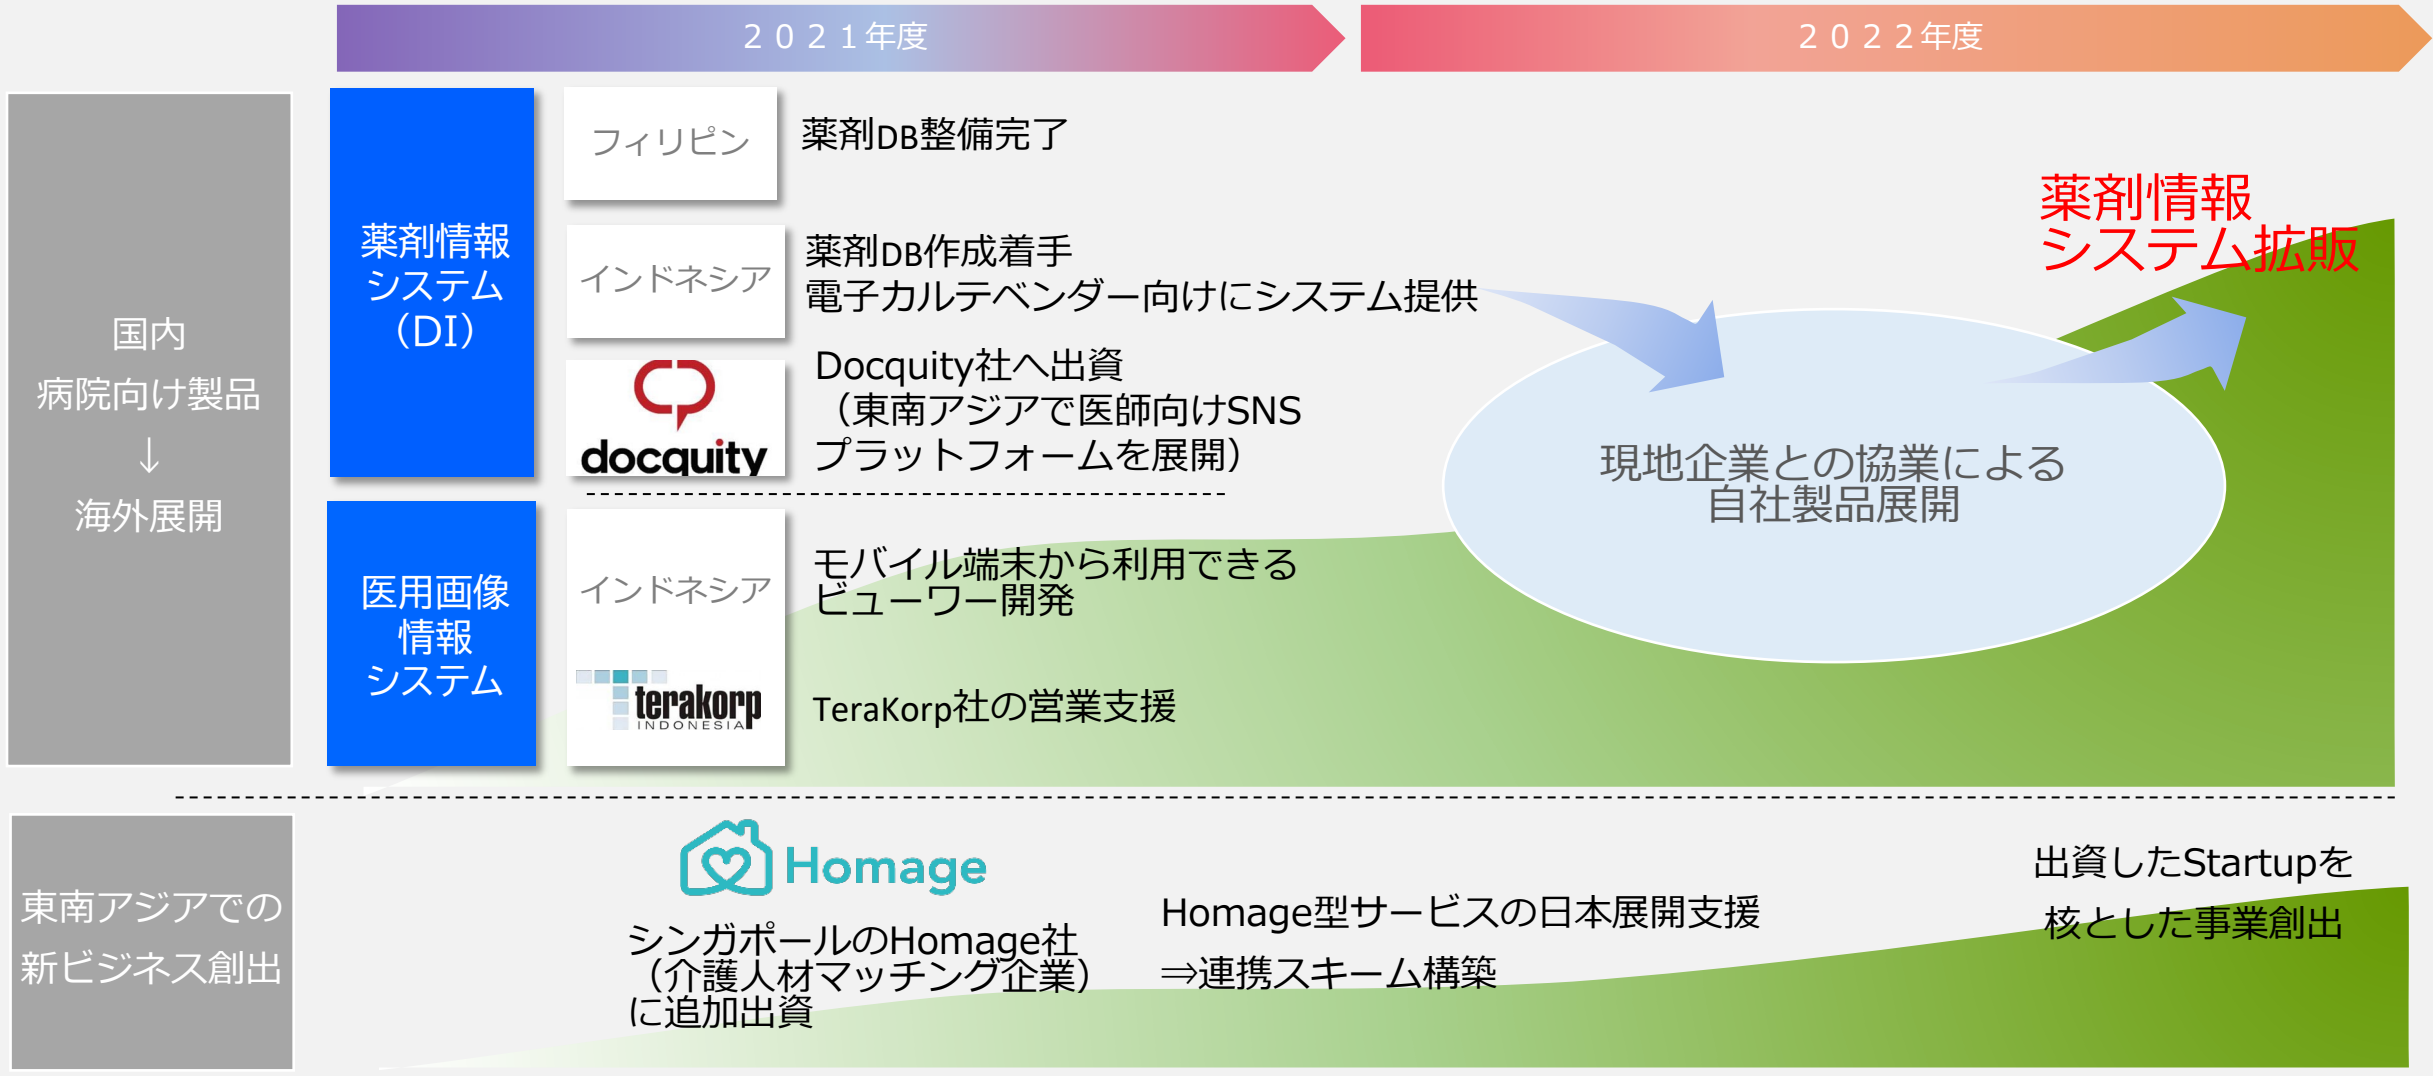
２０２１年度

２０２２年度

国内
病院向け製品
↓
海外展開

薬剤情報
システム
（DI）

フィリピン

薬剤DB整備完了

インドネシア

薬剤DB作成着手
電子カルテベンダー向けにシステム提供

docquity

Docquity社へ出資
（東南アジアで医師向けSNS
プラットフォームを展開）

薬剤情報
システム拡販

現地企業との協業による
自社製品展開

医用画像
情報
システム

インドネシア

モバイル端末から利用できる
ビューワー開発

terakorp INDONESIA

TeraKorp社の営業支援

東南アジアでの
新ビジネス創出

Homage

シンガポールのHomage社
（介護人材マッチング企業）
に追加出資

Homage型サービスの日本展開支援
⇒連携スキーム構築

出資したStartupを
核とした事業創出